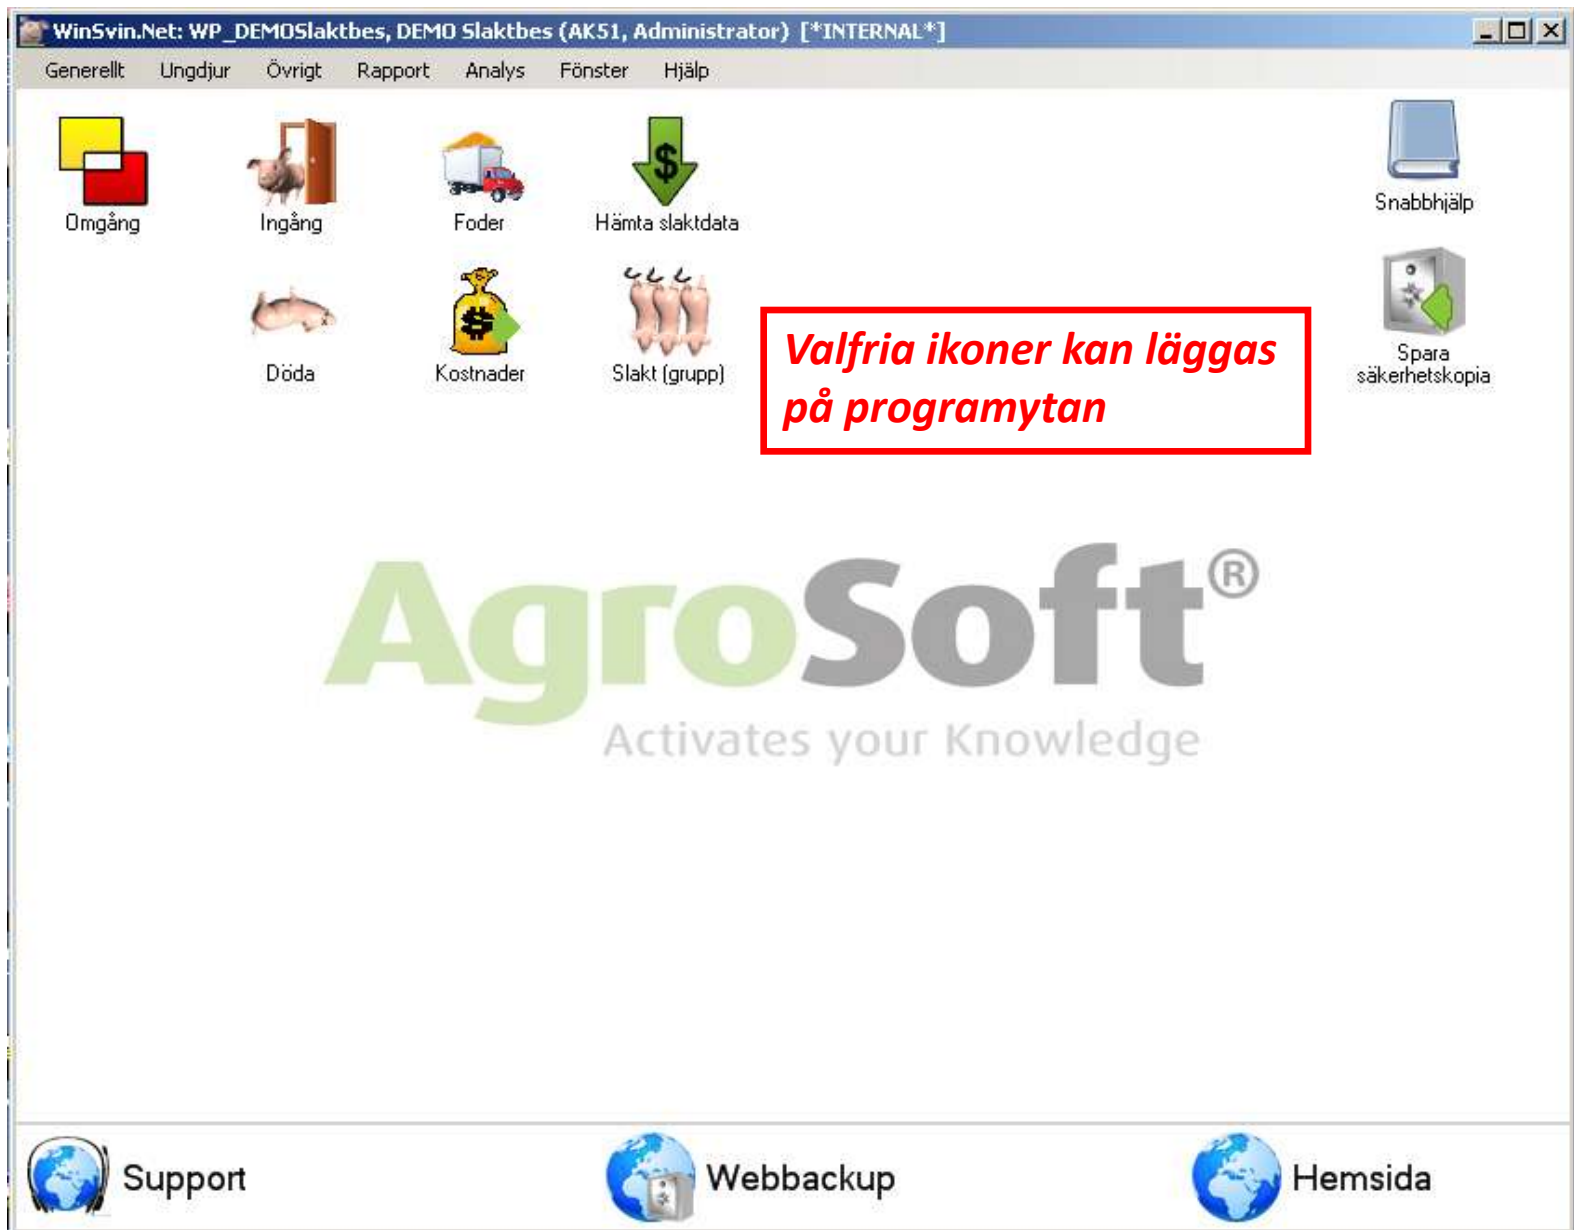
WinSvin.Net: WP_DEMOSlaktbes, DEMO Slaktbes (AK51, Administrator) [*INTERNAL*]

Generellt Ungdjur Övrigt Rapport Analys Fönster Hjälp

Omgång

Ingång

Foder

Hämta slaktdata

Snabbhjälp

Döda

Kostnader

Slakt (grupp)

Valfria ikoner kan läggas på programytan

Spara säkerhetskopia

AgroSoft®

Activates your Knowledge

Support

Webbackup

Hemsida